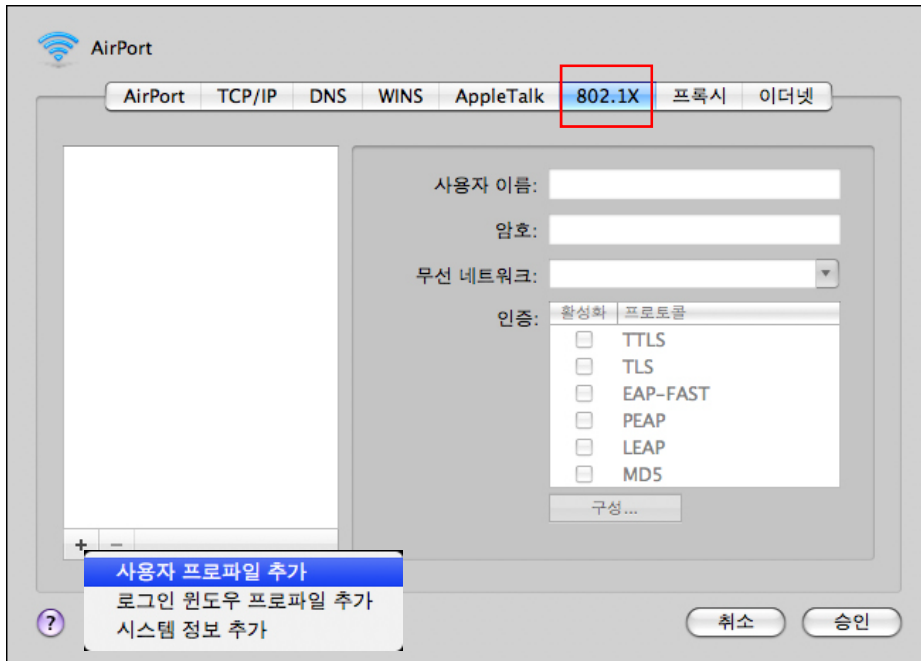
AirPort

AirPort | TCP/IP | DNS | WINS | AppleTalk | 802.1X | 프록시 | 이더넷

사용자 이름:

암호:

무선 네트워크:

인증:

| 활성화 | 프로토콜 |
|---|---|
| ☐ | TTLS |
| ☐ | TLS |
| ☐ | EAP-FAST |
| ☐ | PEAP |
| ☐ | LEAP |
| ☐ | MD5 |

구성...

+ −

사용자 프로파일 추가
로그인 윈도우 프로파일 추가
시스템 정보 추가

?

취소 승인